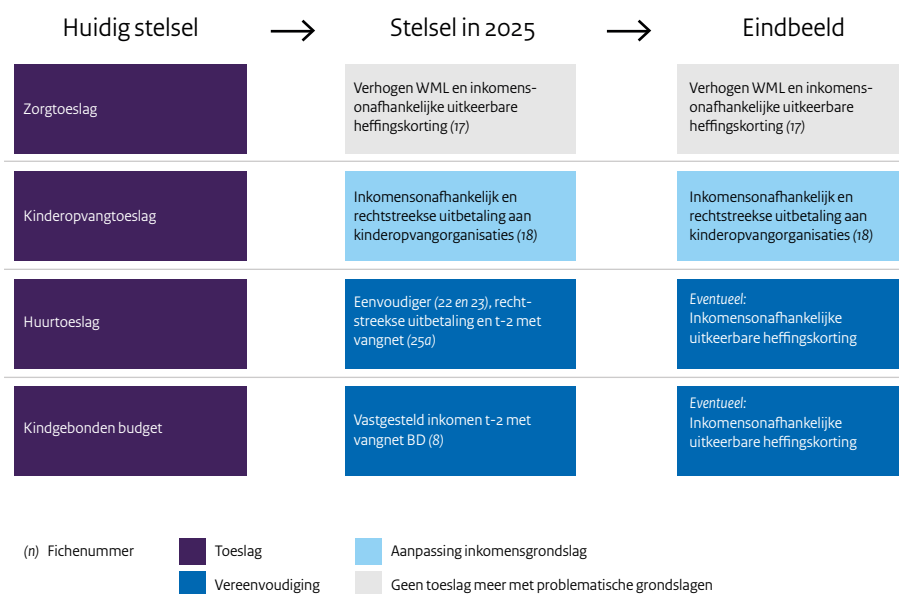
| Huidig stelsel | → | Stelsel in 2025 | → | Eindbeeld |
|---|---|---|---|---|
| Zorgtoeslag | | Verhogen WML en inkomensonafhankelijke uitkeerbare heffingskorting (17) | | Verhogen WML en inkomensonafhankelijke uitkeerbare heffingskorting (17) |
| Kinderopvangtoeslag | | Inkomensonafhankelijk en rechtstreekse uitbetaling aan kinderopvangorganisaties (18) | | Inkomensonafhankelijk en rechtstreekse uitbetaling aan kinderopvangorganisaties (18) |
| Huurtoeslag | | Eenvoudiger (22 en 23), rechtstreekse uitbetaling en t-2 met vangnet (25a) | | Eventueel: Inkomensonafhankelijke uitkeerbare heffingskorting |
| Kindgebonden budget | | Vastgesteld inkomen t-2 met vangnet BD (8) | | Eventueel: Inkomensonafhankelijke uitkeerbare heffingskorting |

(n) Fichenummer
Toeslag
Vereenvoudiging
Aanpassing inkomensgrondslag
Geen toeslag meer met problematische grondslagen